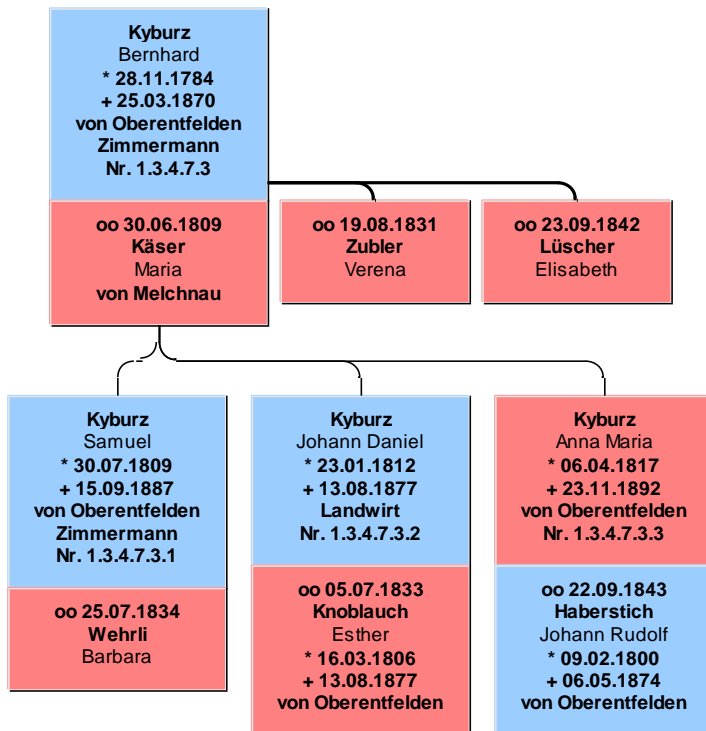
Kyburz
Bernhard
* 28.11.1784
+ 25.03.1870
von Oberentfelden
Zimmermann
Nr. 1.3.4.7.3

oo 30.06.1809
Käser
Maria
von Melchnau

oo 19.08.1831
Zubler
Verena

oo 23.09.1842
Lüscher
Elisabeth

Kyburz
Samuel
* 30.07.1809
+ 15.09.1887
von Oberentfelden
Zimmermann
Nr. 1.3.4.7.3.1

oo 25.07.1834
Wehrli
Barbara

Kyburz
Johann Daniel
* 23.01.1812
+ 13.08.1877
Landwirt
Nr. 1.3.4.7.3.2

oo 05.07.1833
Knoblauch
Esther
* 16.03.1806
+ 13.08.1877
von Oberentfelden

Kyburz
Anna Maria
* 06.04.1817
+ 23.11.1892
von Oberentfelden
Nr. 1.3.4.7.3.3

oo 22.09.1843
Haberstich
Johann Rudolf
* 09.02.1800
+ 06.05.1874
von Oberentfelden